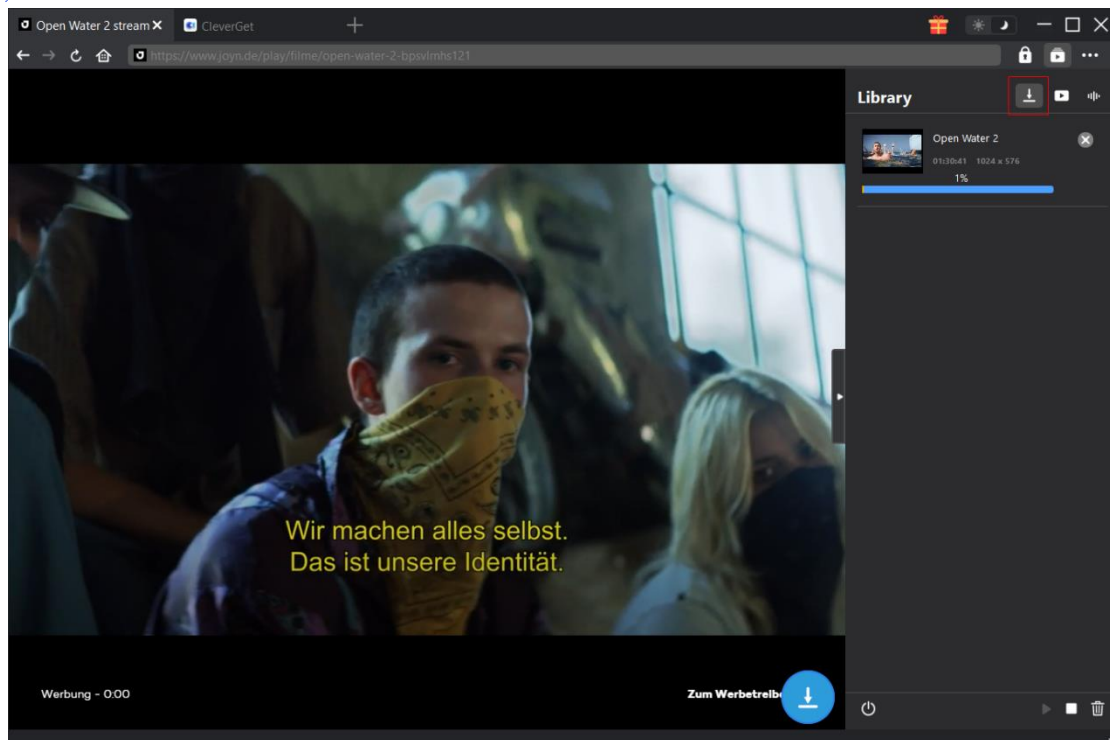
Open Water 2 stream
CleverGet
https://www.joyn.de/play/filme/open-water-2-bpsvlmhs121

Library

Open Water 2
01:30:41 1024 x 576
1%

Wir machen alles selbst.
Das ist unsere Identität.

Werbung - 0:00

Zum Werbetreib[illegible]